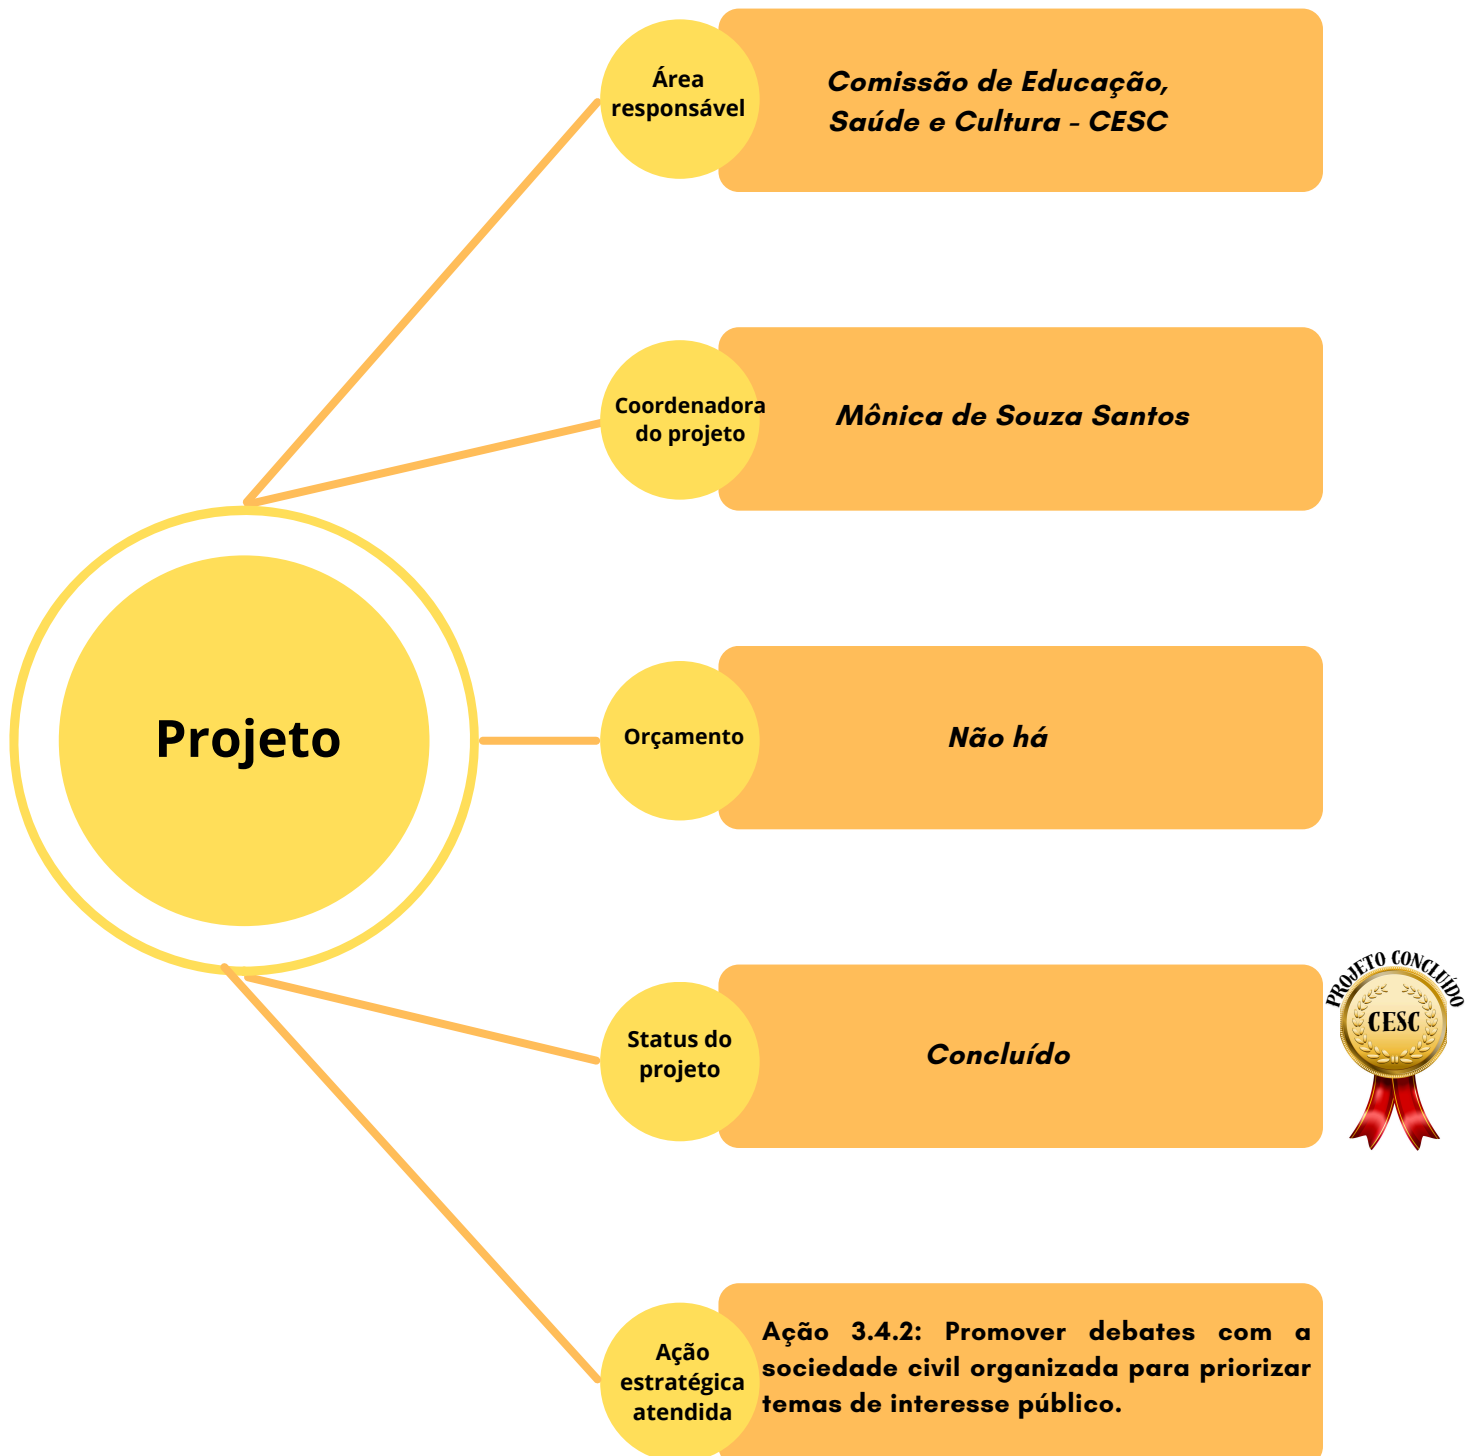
Projeto

Área responsável

Comissão de Educação, Saúde e Cultura - CESC

Coordenadora do projeto

Mônica de Souza Santos

Orçamento

Não há

Status do projeto

Concluído

PROJETO CONCLUÍDO
CESC

Ação estratégica atendida

Ação 3.4.2: Promover debates com a sociedade civil organizada para priorizar temas de interesse público.